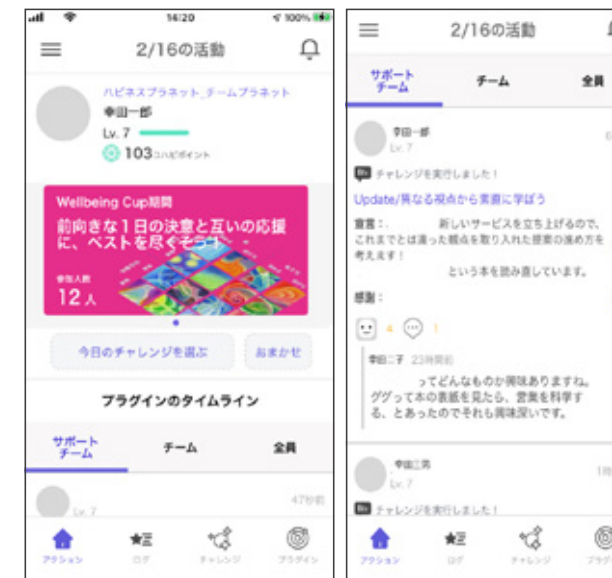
14:20
100%

2/16の活動

ハピネスプラネット_チームプラネット
幸田一郎
Lv. 7
103 ハピポイント

Wellbeing Cup期間
前向きな1日の決意と互いの応援に、ベストを尽くそう！
参加人数
12人

今日のチャレンジを選ぶ
おまかせ

プラグインのタイムライン

サポートチーム
チーム
全員

Lv. 7
47分前

アクション
ログ
チャレンジ
プラグイン

2/16の活動

サポートチーム
チーム
全員

幸田一郎
Lv. 7

チャレンジを実行しました！

Update/異なる視点から素直に学ぼう

宣言：　　新しいサービスを立ち上げるので、これまでとは違った観点を取り入れた提案の進め方を考えます！
　　という本を読み直しています。

感謝：

4
1

幸田二子 23時間前
　ってどんなものか興味ありますね。グッっと本の表紙を見たら、営業を科学する、とあったのでそれも興味深いです。

幸田三男
Lv. 7
1時

チャレンジを実行しました！

アクション
ログ
チャレンジ
プラグイン